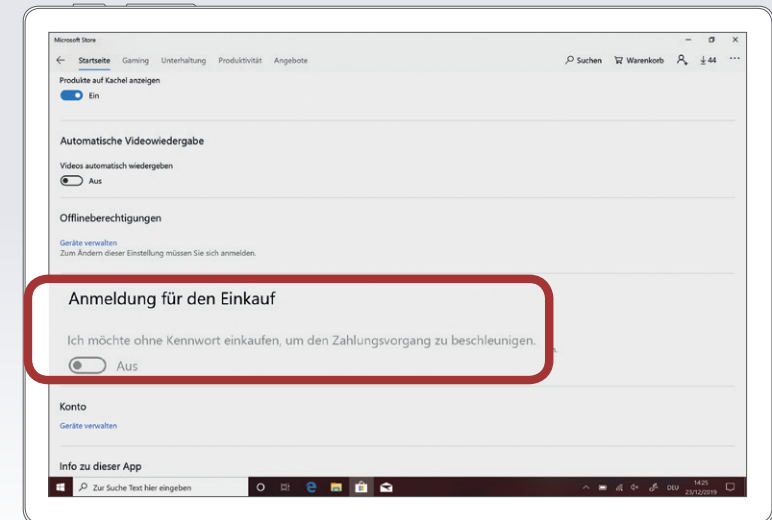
Microsoft Store

Startseite Gaming Unterhaltung Produktivität Angebote

Suchen Warenkorb 44 ···

Produkte auf Kachel anzeigen

Ein

Automatische Videowiedergabe

Videos automatisch wiedergeben

Aus

Offlineberechtigungen

Geräte verwalten

Zum Ändern dieser Einstellung müssen Sie sich anmelden.

Anmeldung für den Einkauf

Ich möchte ohne Kennwort einkaufen, um den Zahlungsvorgang zu beschleunigen.

Aus

Konto

Geräte verwalten

Info zu dieser App

Zur Suche Text hier eingeben

DEU 14:25 23/12/2019